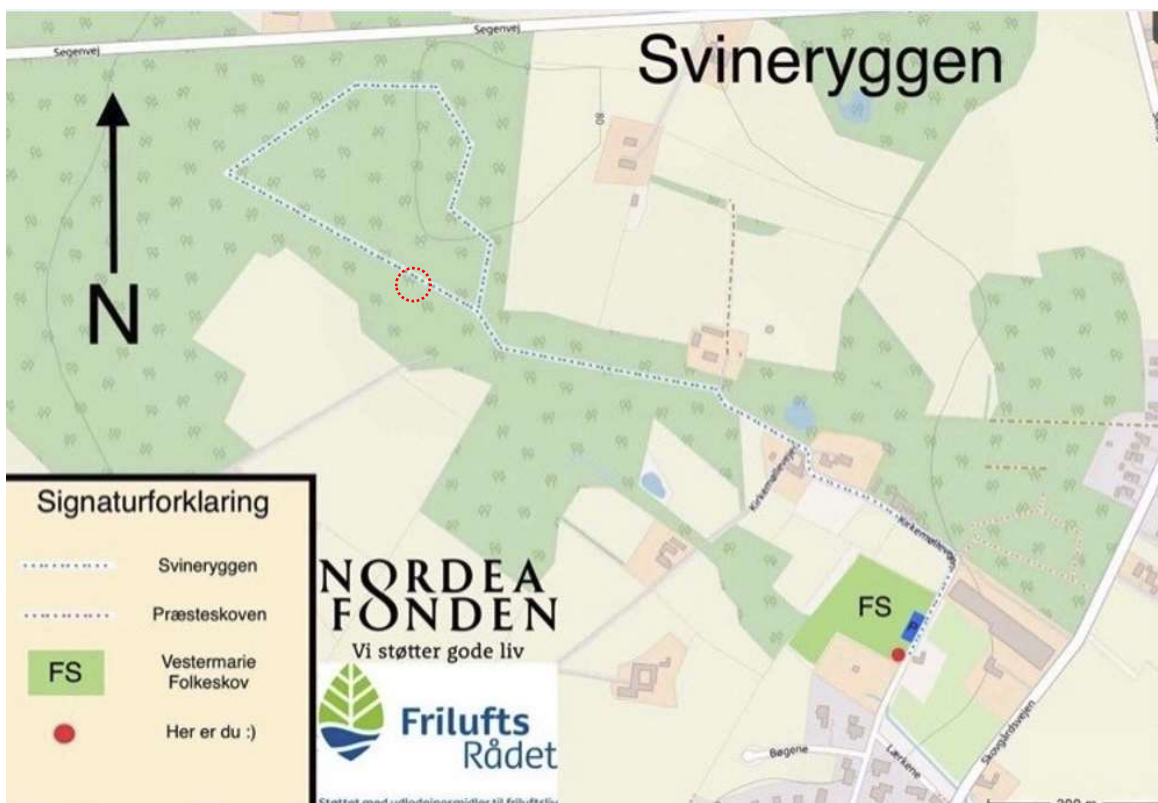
Segenvej
Segenvej
Svineryggen
N
Kirkemøllevejen
Kirkemøllevejen
FS
Skovgårdsvejen
Bøgene
Lærkene
Signaturforklaring
Svineryggen
Præsteskoven
FS
Vestermarie Folkeskov
Her er du :)
NORDEA FONDEN
Vi støtter gode liv
Frilufts Rådet
Støttet med udlodningsmidler til friluftsliv
200 m